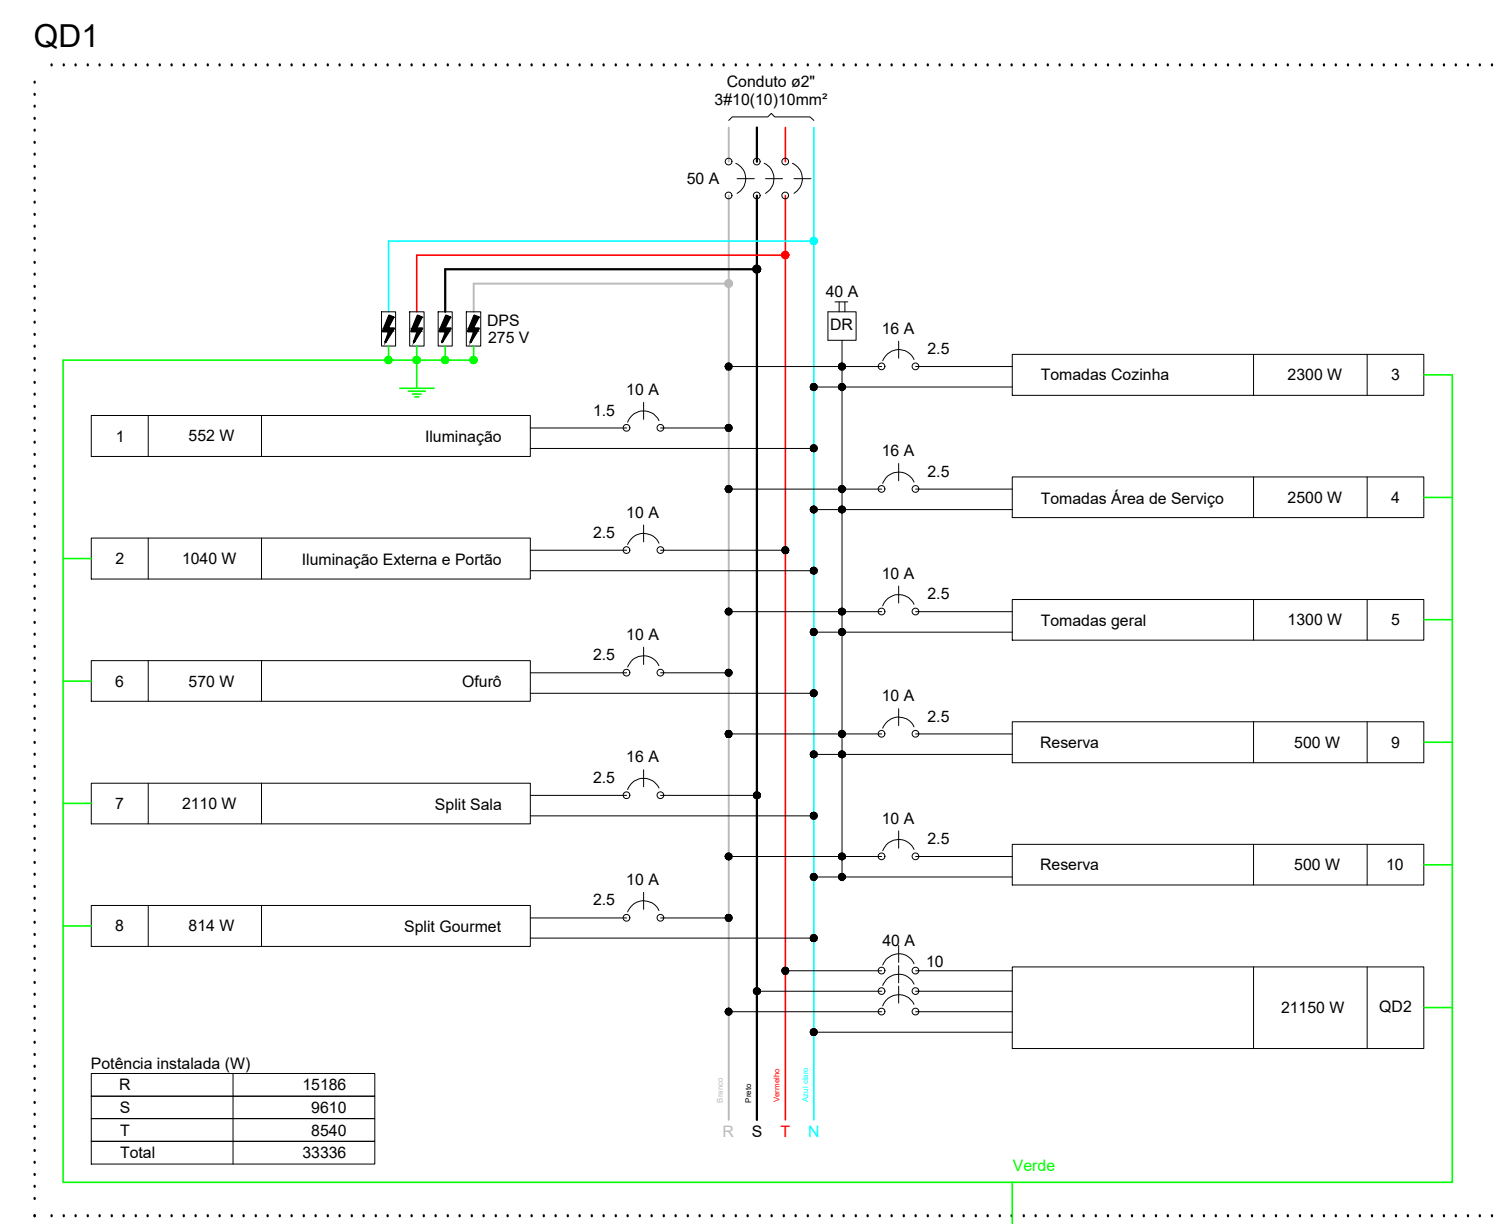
QD1

Conduto ø2"
3#10(10)10mm²

50 A

DPS
275 V

40 A
DR

16 A
2.5

| Tomadas Cozinha | 2300 W | 3 |
|---|---|---|

10 A
1.5

| 1 | 552 W | Iluminação |
|---|---|---|

16 A
2.5

| Tomadas Área de Serviço | 2500 W | 4 |
|---|---|---|

10 A
2.5

| 2 | 1040 W | Iluminação Externa e Portão |
|---|---|---|

10 A
2.5

| Tomadas geral | 1300 W | 5 |
|---|---|---|

10 A
2.5

| 6 | 570 W | Ofurô |
|---|---|---|

10 A
2.5

| Reserva | 500 W | 9 |
|---|---|---|

16 A
2.5

| 7 | 2110 W | Split Sala |
|---|---|---|

10 A
2.5

| Reserva | 500 W | 10 |
|---|---|---|

10 A
2.5

| 8 | 814 W | Split Gourmet |
|---|---|---|

40 A
10

| | 21150 W | QD2 |
|---|---|---|

Potência instalada (W)

| R | 15186 |
|---|---|
| S | 9610 |
| T | 8540 |
| Total | 33336 |

Branco Preto Vermelho Azul claro
R S T N

Verde